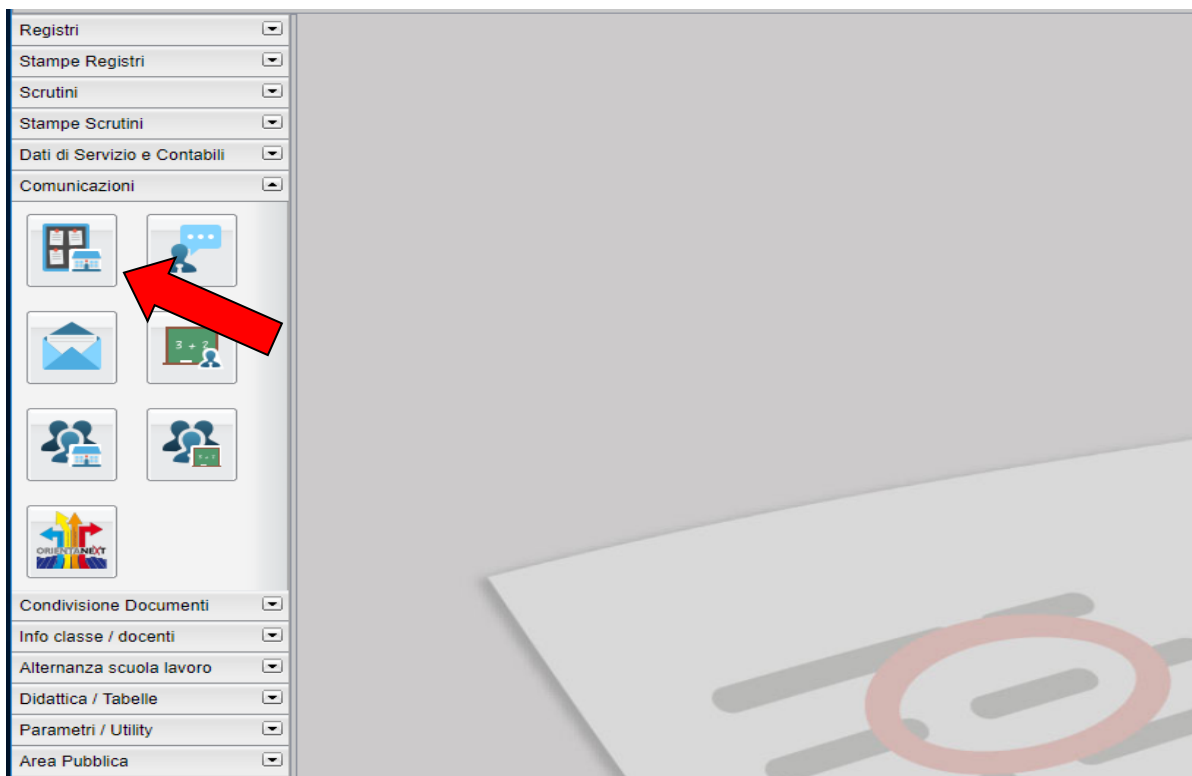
Registri
Stampe Registri
Scrutini
Stampe Scrutini
Dati di Servizio e Contabili
Comunicazioni
3 + 2
ORIENTANEXT
Condivisione Documenti
Info classe / docenti
Alternanza scuola lavoro
Didattica / Tabelle
Parametri / Utility
Area Pubblica